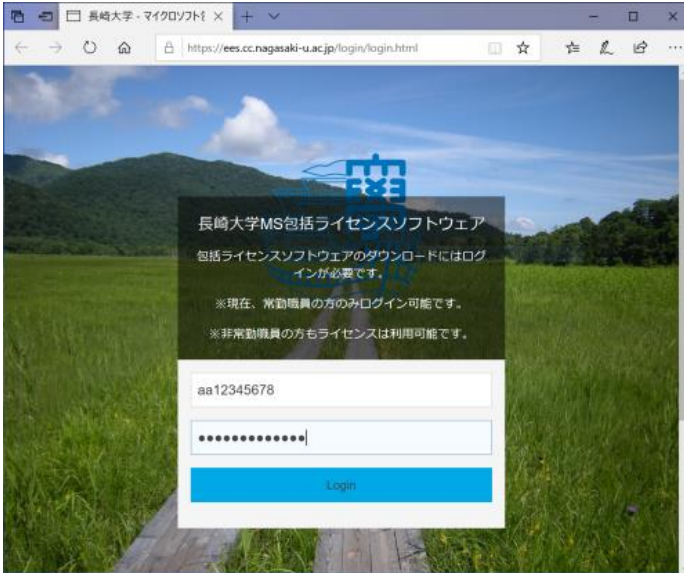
長崎大学 - マイクロソフト

https://ees.cc.nagasaki-u.ac.jp/login/login.html

長崎大学MS包括ライセンスソフトウェア

包括ライセンスソフトウェアのダウンロードにはログインが必要です。

※現在、常勤職員の方のみログイン可能です。

※非常勤職員の方もライセンスは利用可能です。

aa12345678

••••••••••••••

Login